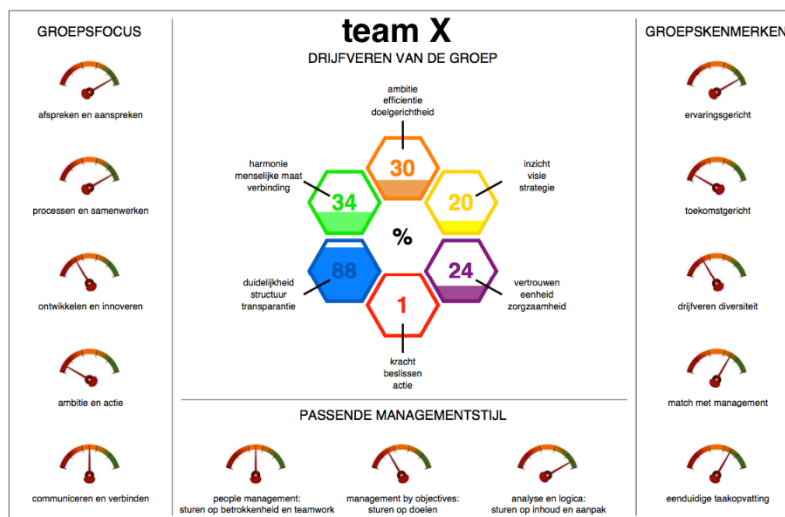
GROEPSFOCUS

afspreken en aanspreken

processen en samenwerken

ontwikkelen en innoveren

ambitie en actie

communiceren en verbinden

team X

DRIJFVEREN VAN DE GROEP

ambitie
efficientie
doelgerichtheid

30

harmonie
menselijke maat
verbinding

34

inzicht
visie
strategie

20

%

duidelijkheid
structuur
transparantie

88

24

vertrouwen
eenheid
zorgzaamheid

1

kracht
beslissen
actie

PASSENDE MANAGEMENTSTIJL

people management:
sturen op betrokkenheid en teamwork

management by objectives:
sturen op doelen

analyse en logica:
sturen op inhoud en aanpak

GROEPSKENMERKEN

ervaringsgericht

toekomstgericht

drijfveren diversiteit

match met management

eenduidige taakopvatting